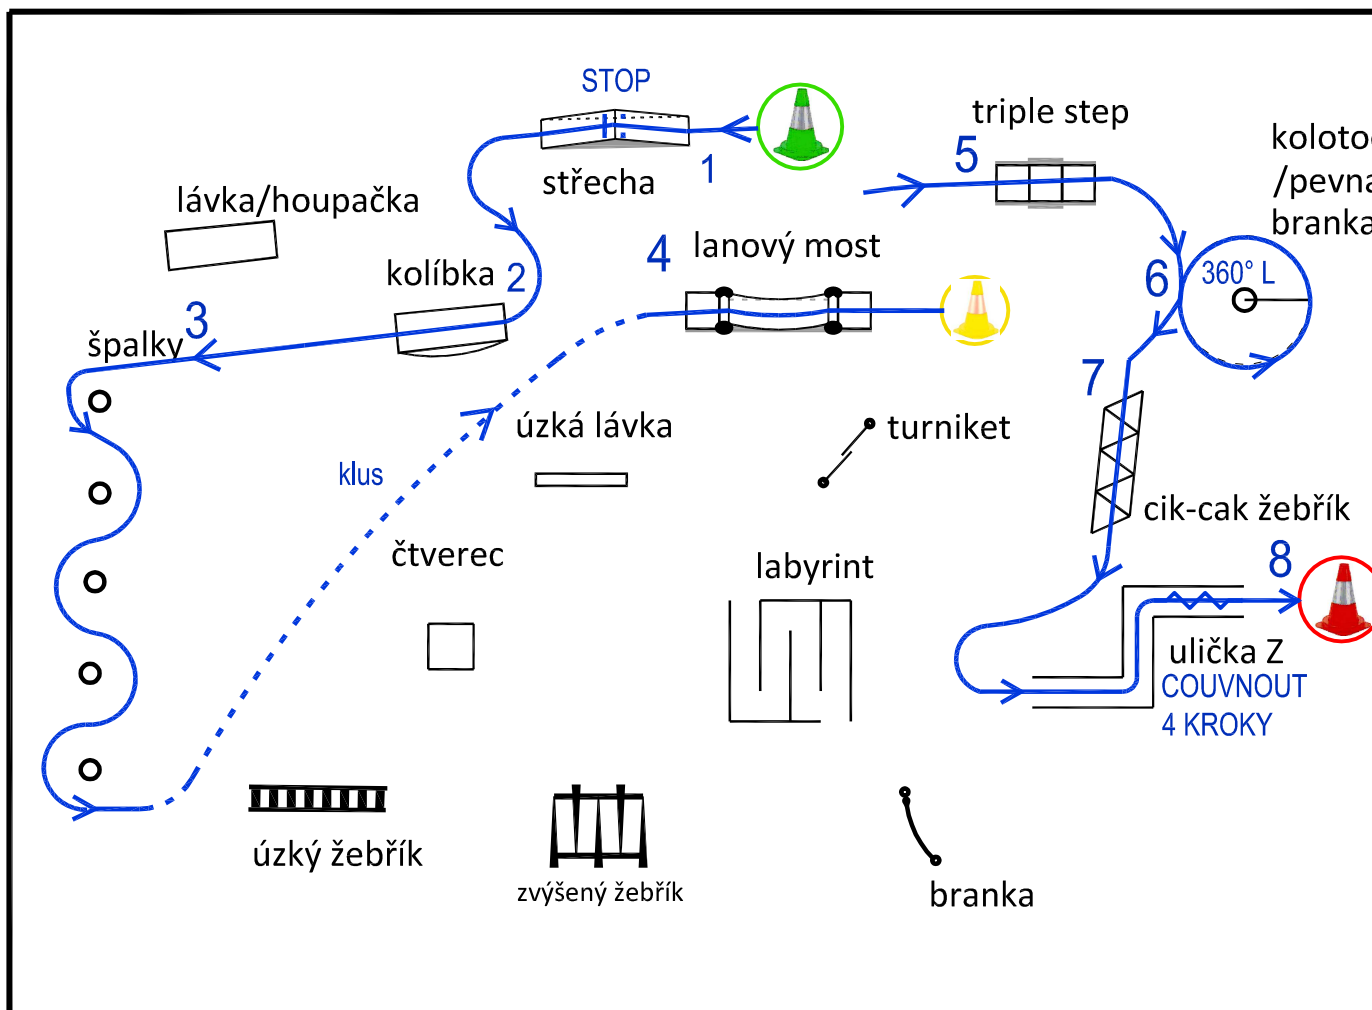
STOP

střecha 1

triple step

5

koloto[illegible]
/pevn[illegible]
brank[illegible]

lávka/houpačka

kolíbka 2

4 lanový most

6 360° L

špalky 3

7

úzká lávka

turniket

klus

cik-cak žebřík

čtverec

labyrint

8

ulička Z
COUVNOUT
4 KROKY

úzký žebřík

zvýšený žebřík

branka